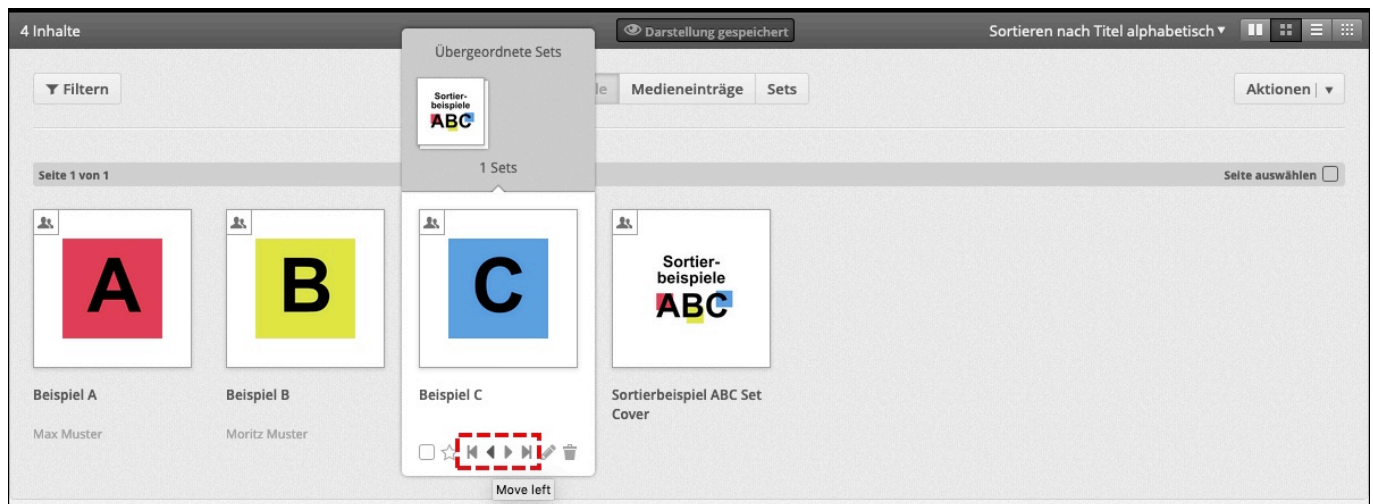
4 Inhalte

Darstellung gespeichert

Sortieren nach Titel alphabetisch ▾

Filtern

Übergeordnete Sets

Sortier-
beispiele
ABC

1 Sets

le Medieneinträge Sets

Aktionen ▾

Seite 1 von 1

Seite auswählen

A

B

C

Sortier-
beispiele
ABC

Beispiel A

Max Muster

Beispiel B

Moritz Muster

Beispiel C

Sortierbeispiel ABC Set Cover

Move left